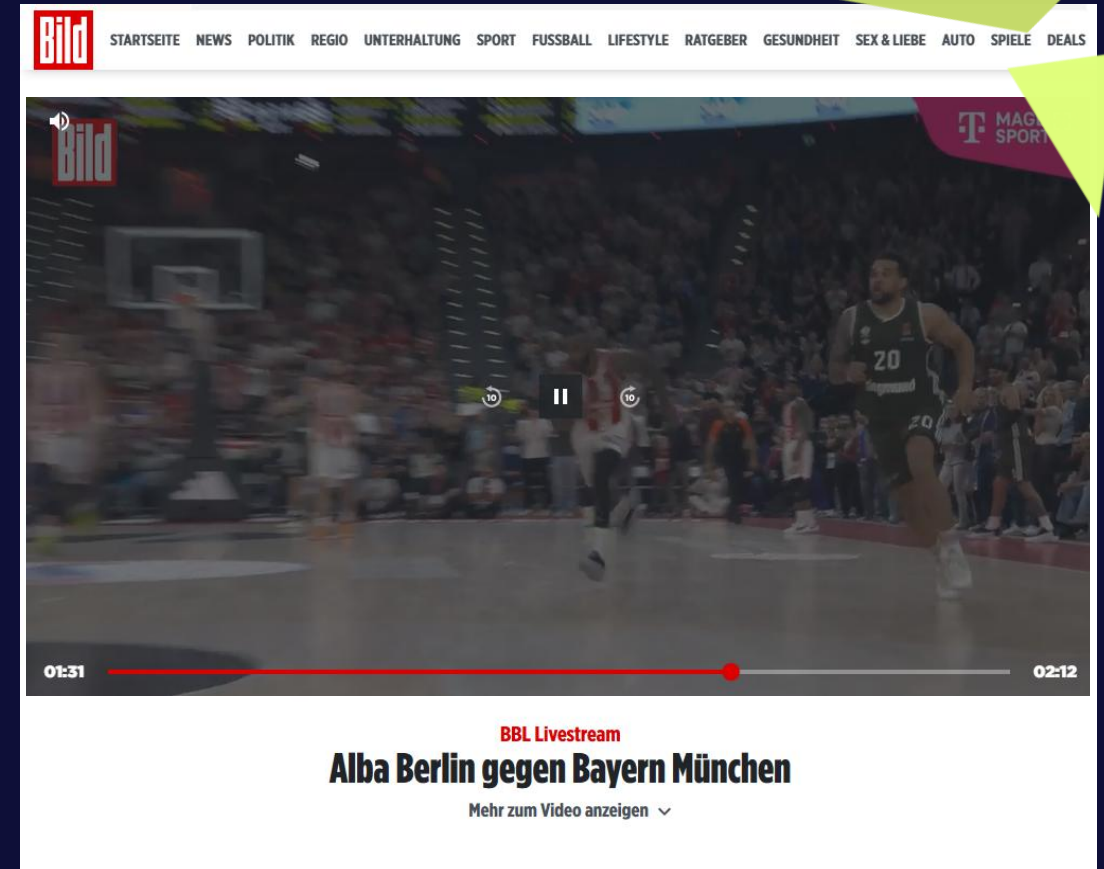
Bild

STARTSEITE NEWS POLITIK REGIO UNTERHALTUNG SPORT FUSSBALL LIFESTYLE RATGEBER GESUNDHEIT SEX & LIEBE AUTO SPIELE DEALS

Bild

MAG SPORT

20

20

10 10

01:31

02:12

BBL Livestream

Alba Berlin gegen Bayern München

Mehr zum Video anzeigen